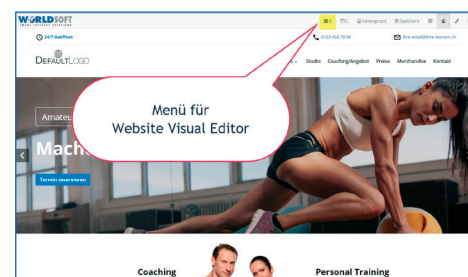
WORLDSOFT
SMART INTERNET SOLUTIONS

TTC
Hintergrund
Speichern

24/7 Geöffnet
0123 456 78 90
Ihre.email@ihre-domain.ch

DEFAULTLOGO

Studio
Coaching/Angebot
Preise
Merchandise
Kontakt

Menü für
Website Visual Editor

Amateu
Mach

Termin reservieren

Coaching
Personal Training